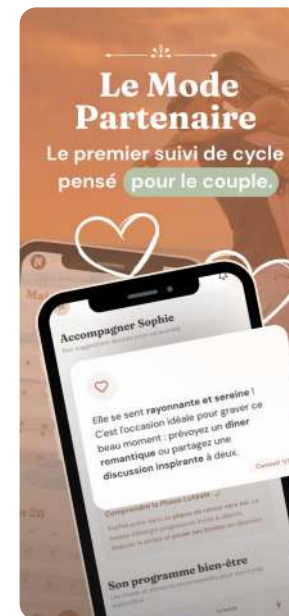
Le Mode Partenaire

Le premier suivi de cycle pensé pour le couple.

Accompagner Sophie

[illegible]

Elle se sent rayonnante et sereine ! C'est l'occasion idéale pour graver ce beau moment : prévoyez un diner romantique ou partagez une discussion inspirante à deux.

Conseil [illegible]

Comprendre la Phase Lutéale

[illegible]

Son programme bien-être

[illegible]